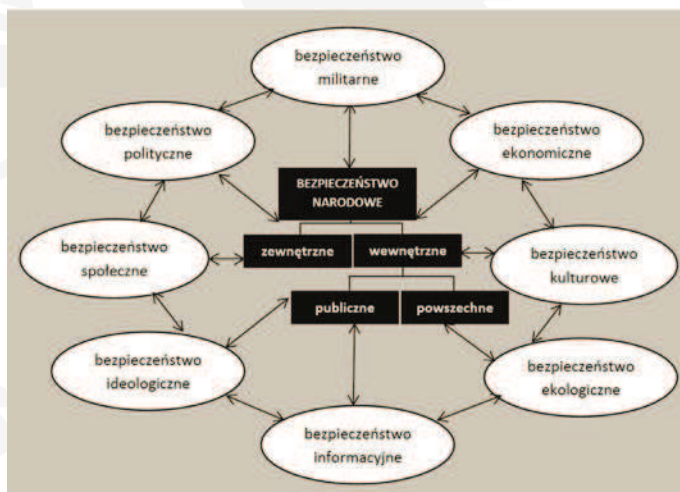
bezpieczeństwo militarne

bezpieczeństwo polityczne

bezpieczeństwo ekonomiczne

BEZPIECZEŃSTWO NARODOWE

bezpieczeństwo społeczne

zewnętrzne

wewnętrzne

bezpieczeństwo kulturowe

publiczne

powszechne

bezpieczeństwo ideologiczne

bezpieczeństwo ekologiczne

bezpieczeństwo informacyjne